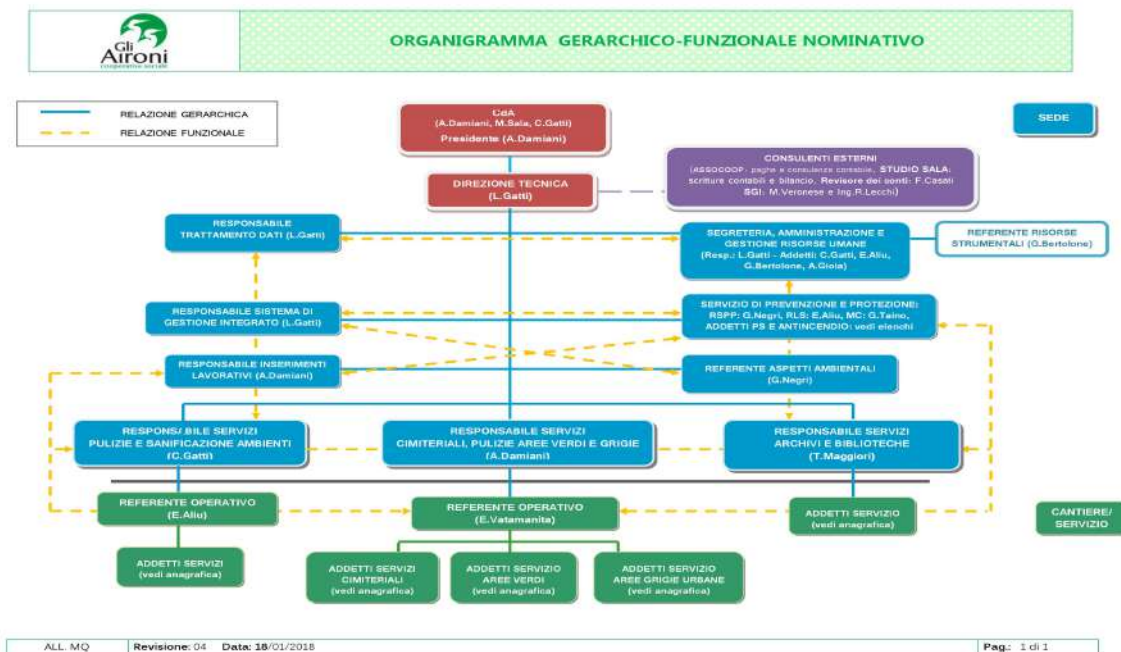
Gli Aironi
cooperativa sociale

ORGANIGRAMMA GERARCHICO-FUNZIONALE NOMINATIVO

RELAZIONE GERARCHICA
RELAZIONE FUNZIONALE

CdA
(A.Damiani, M.Sala, C.Gatti)
Presidente (A.Damiani)

SEDE

CONSULENTI ESTERNI
(ASSOCOOP: paghe e consulenze contabile, STUDIO SALA: scritture contabili e bilancio, Revisore dei conti: F.Casali
SGI: M.Veronese e Ing.P.Lecchi)

DIREZIONE TECNICA
(L.Gatti)

RESPONSABILE
TRATTAMENTO DATI (L.Gatti)

SEGRETERIA, AMMINISTRAZIONE E GESTIONE RISORSE UMANE
(Resp.: L.Gatti - Addetti: C.Gatti, E.Aliu, G.Bertolone, A.Gioia)

REFERENTE RISORSE STRUMENTALI (G.Bertolone)

RESPONSABILE SISTEMA DI GESTIONE INTEGRATO (L.Gatti)

SERVIZIO DI PREVENZIONE E PROTEZIONE:
RSPP: G.Negri, RLS: E.Aliu, MC: G.Taino,
ADDETTI PS E ANTINCENDIO: vedi elenchi

RESPONSABILE INSERIMENTI LAVORATIVI (A.Damiani)

REFERENTE ASPETTI AMBIENTALI
(G.Negri)

RESPONS/ BILE SERVIZI
PULIZIE E SANIFICAZIONE AMBIENTI
(C.Gatti)

RESPONSABILE SERVIZI
CIMITERIALI, PULIZIE AREE VERDI E GRIGIE
(A.Damiani)

RESPONSABILE SERVIZI
ARCHIVI E BIBLIOTECHE
(T.Maggiori)

REFERENTE OPERATIVO
(E.Aliu)

REFERENTE OPERATIVO
(E.Vatamanita)

ADDETTI SERVIZIO
(vedi anagrafica)

CANTIERE/
SERVIZIO

ADDETTI SERVIZI
(vedi anagrafica)

ADDETTI SERVIZI
CIMITERIALI
(vedi anagrafica)

ADDETTI SERVIZIO
AREE VERDI
(vedi anagrafica)

ADDETTI SERVIZIO
AREE GRIGIE URBANE
(vedi anagrafica)

ALL. MQ | Revisione: 04 Data: 18/01/2018 | Pag.: 1 di 1